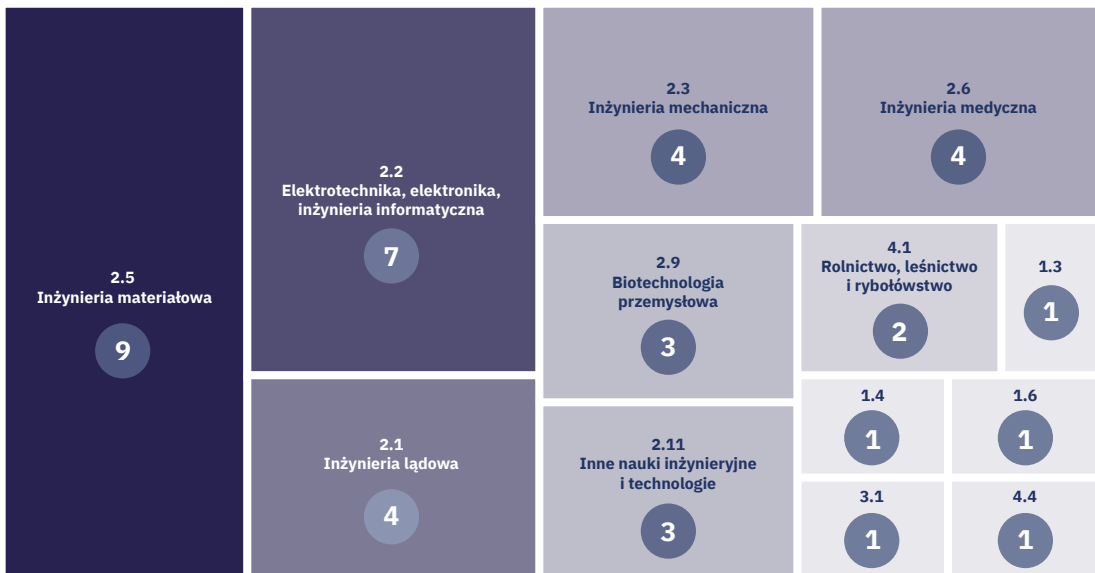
2.5
Inżynieria materiałowa

9

2.2
Elektrotechnika, elektronika, inżynieria informatyczna

7

2.1
Inżynieria lądowa

4

2.3
Inżynieria mechaniczna

4

2.6
Inżynieria medyczna

4

2.9
Biotechnologia przemysłowa

3

4.1
Rolnictwo, leśnictwo i rybołówstwo

2

1.3

1

2.11
Inne nauki inżynieryjne i technologie

3

1.4

1

1.6

1

3.1

1

4.4

1